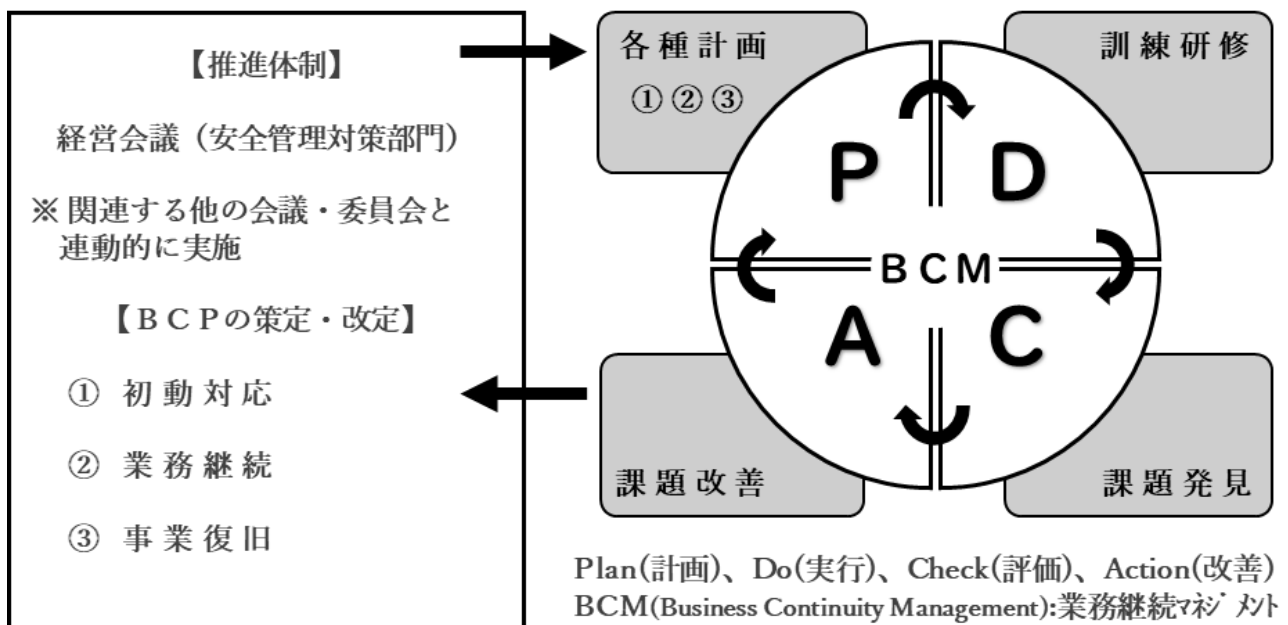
【推進体制】

経営会議（安全管理対策部門）

※関連する他の会議・委員会と連動的に実施

【ＢＣＰの策定・改定】

① 初動対応

② 業務継続

③ 事業復旧

各種計画
①②③

訓練研修

P

D

BCM

A

C

課題改善

課題発見

Plan(計画)、Do(実行)、Check(評価)、Action(改善)
BCM(Business Continuity Management):業務継続ﾏﾈｼﾞﾒﾝﾄ